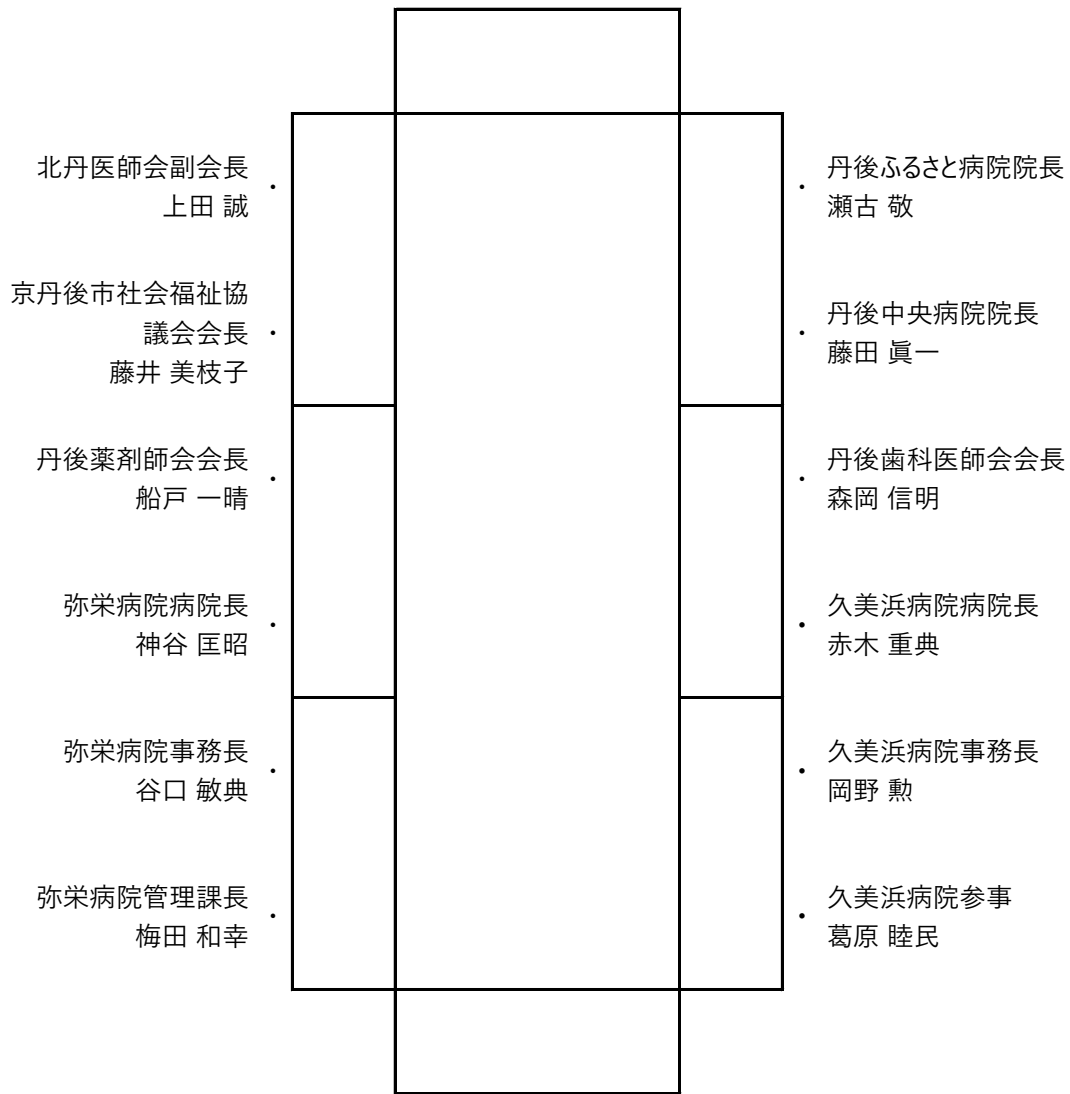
北丹医師会副会長
上田 誠
・

京丹後市社会福祉協議会会長
藤井 美枝子
・

丹後薬剤師会会長
船戸 一晴
・

弥栄病院病院長
神谷 匡昭
・

弥栄病院事務長
谷口 敏典
・

弥栄病院管理課長
梅田 和幸
・

・
丹後ふるさと病院院長
瀬古 敬

・
丹後中央病院院長
藤田 眞一

・
丹後歯科医師会会長
森岡 信明

・
久美浜病院病院長
赤木 重典

・
久美浜病院事務長
岡野 勲

・
久美浜病院参事
葛原 睦民